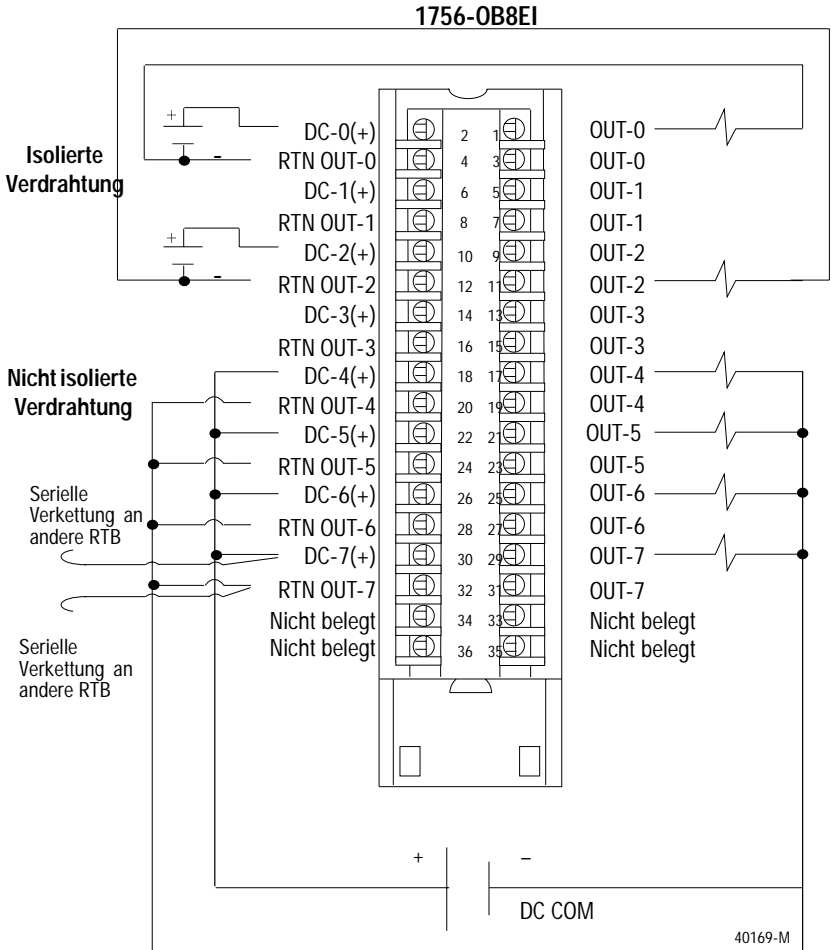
1756-OB8EI

+
-
+
-

Isolierte Verdrahtung

DC-0(+) | 2 | 1 | OUT-0
RTN OUT-0 | 4 | 3 | OUT-0
DC-1(+) | 6 | 5 | OUT-1
RTN OUT-1 | 8 | 7 | OUT-1
DC-2(+) | 10 | 9 | OUT-2
RTN OUT-2 | 12 | 11 | OUT-2
DC-3(+) | 14 | 13 | OUT-3
RTN OUT-3 | 16 | 15 | OUT-3
DC-4(+) | 18 | 17 | OUT-4
RTN OUT-4 | 20 | 19 | OUT-4
DC-5(+) | 22 | 21 | OUT-5
RTN OUT-5 | 24 | 23 | OUT-5
DC-6(+) | 26 | 25 | OUT-6
RTN OUT-6 | 28 | 27 | OUT-6
DC-7(+) | 30 | 29 | OUT-7
RTN OUT-7 | 32 | 31 | OUT-7
Nicht belegt | 34 | 33 | Nicht belegt
Nicht belegt | 36 | 35 | Nicht belegt

Nicht isolierte Verdrahtung

Serielle Verkettung an andere RTB

Serielle Verkettung an andere RTB

+
–
DC COM

40169-M